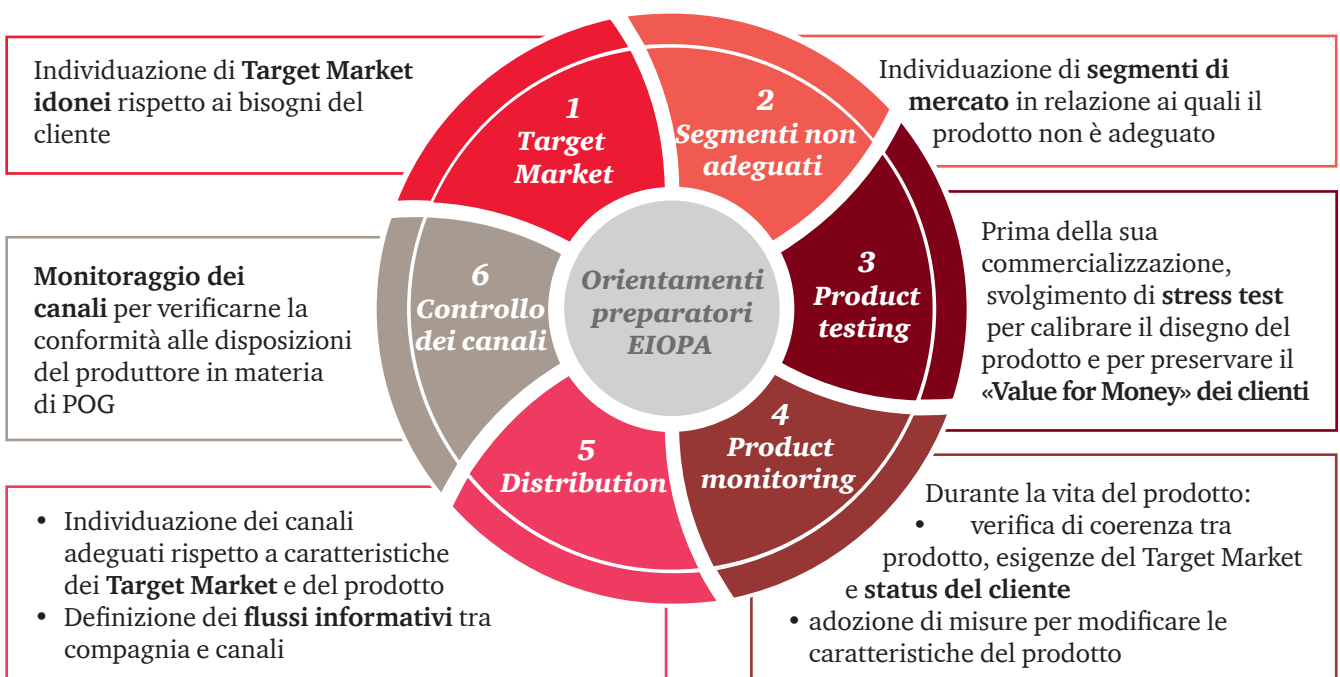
Individuazione di **Target Market idonei** rispetto ai bisogni del cliente

1
Target Market

2
Segmenti non adeguati

Individuazione di **segmenti di mercato** in relazione ai quali il prodotto non è adeguato

Orientamenti preparatori EIOPA

3
Product testing

Prima della sua commercializzazione, svolgimento di **stress test** per calibrare il disegno del prodotto e per preservare il **«Value for Money» dei clienti**

Monitoraggio dei canali per verificarne la conformità alle disposizioni del produttore in materia di POG

6
Controllo dei canali

5
Distribution

4
Product monitoring

Durante la vita del prodotto:
• verifica di coerenza tra prodotto, esigenze del Target Market e **status del cliente**
• adozione di misure per modificare le caratteristiche del prodotto

• Individuazione dei canali adeguati rispetto a caratteristiche dei **Target Market** e del prodotto
• Definizione dei **flussi informativi** tra compagnia e canali